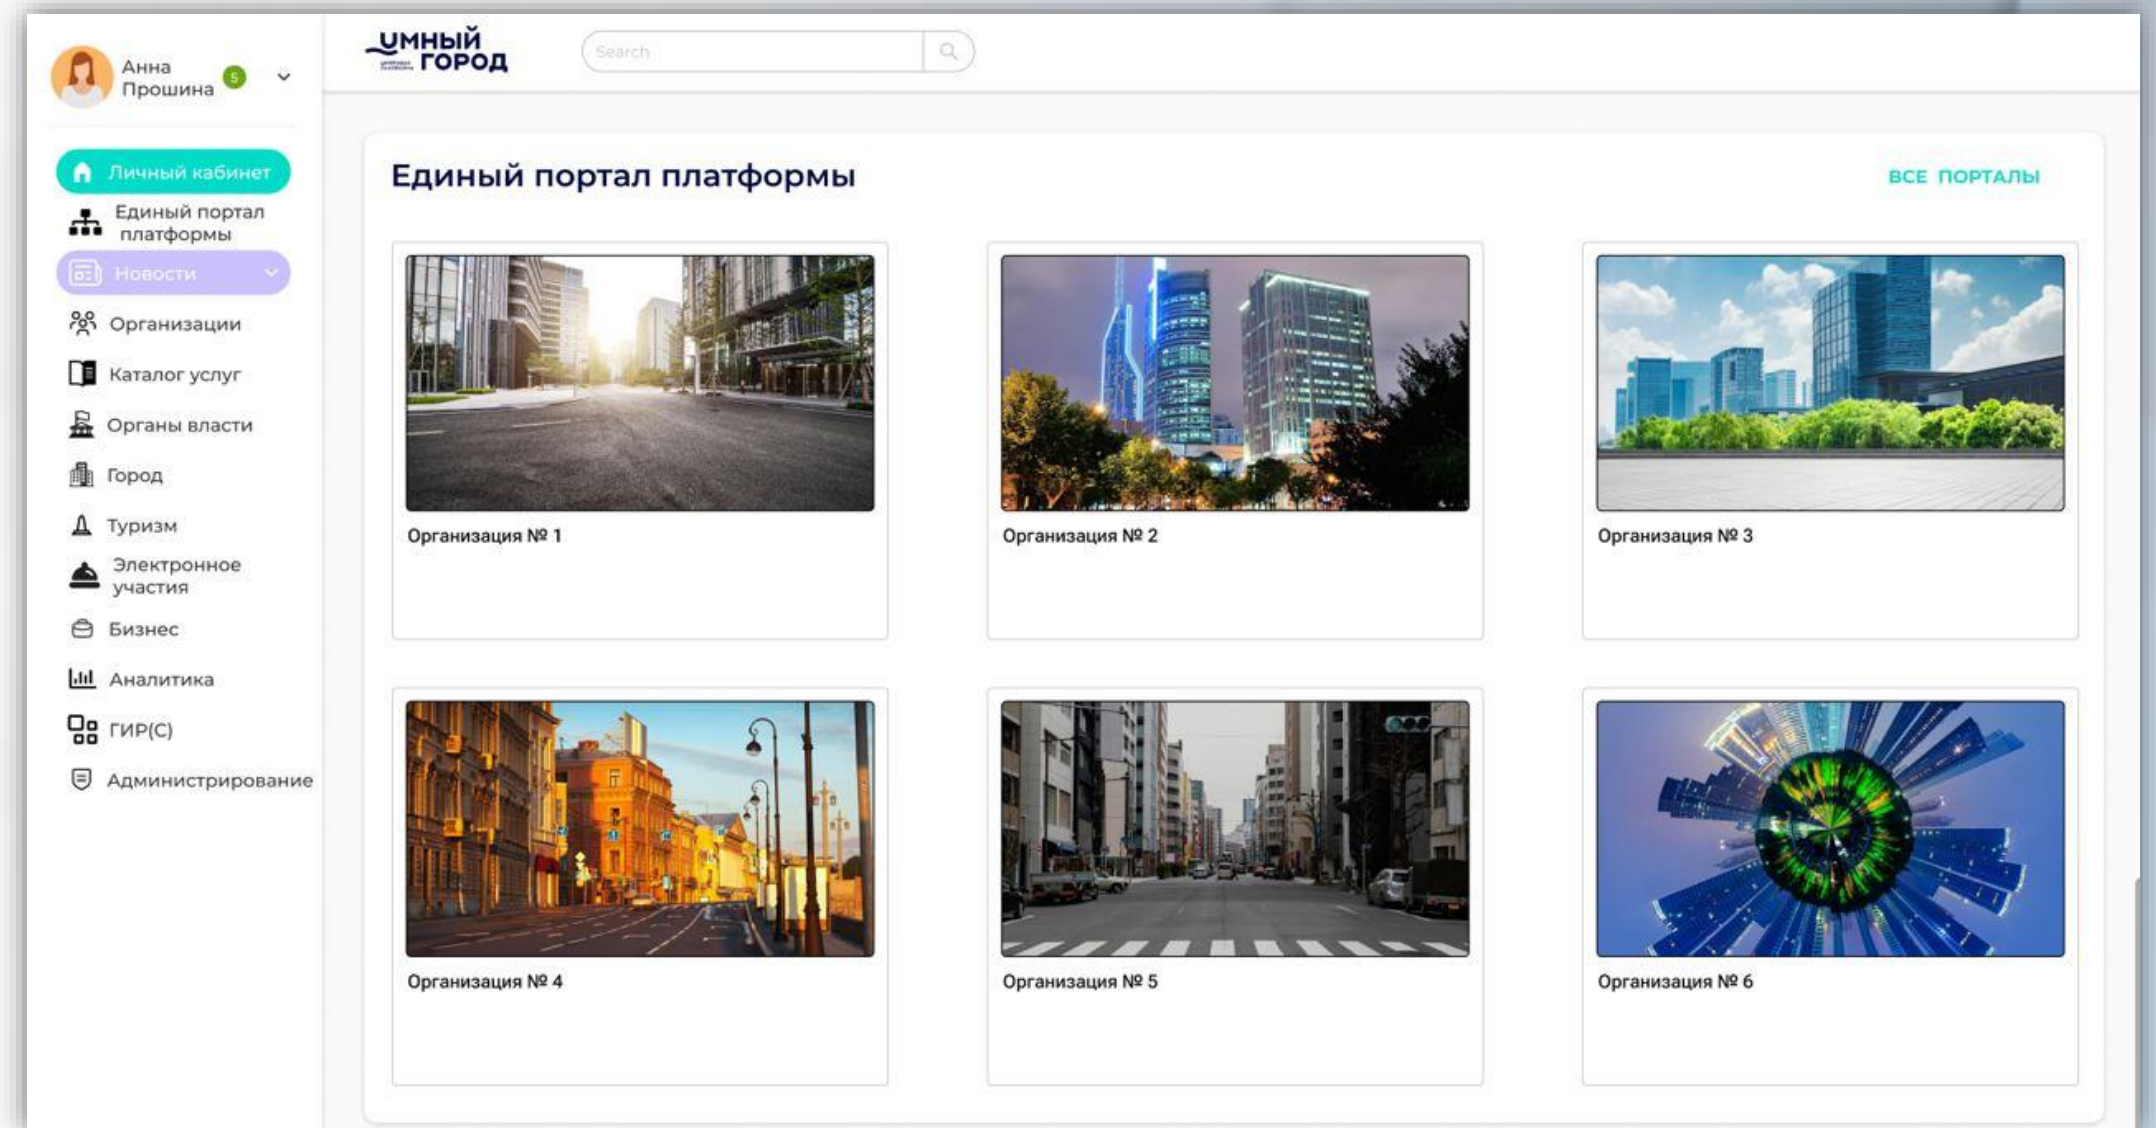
Анна Прошина 5

Личный кабинет
Единый портал платформы
Новости
Организации
Каталог услуг
Органы власти
Город
Туризм
Электронное участия
Бизнес
Аналитика
ГИР(С)
Администрирование

умный город

Search

Единый портал платформы

ВСЕ ПОРТАЛЫ

Организация № 1

Организация № 2

Организация № 3

Организация № 4

Организация № 5

Организация № 6